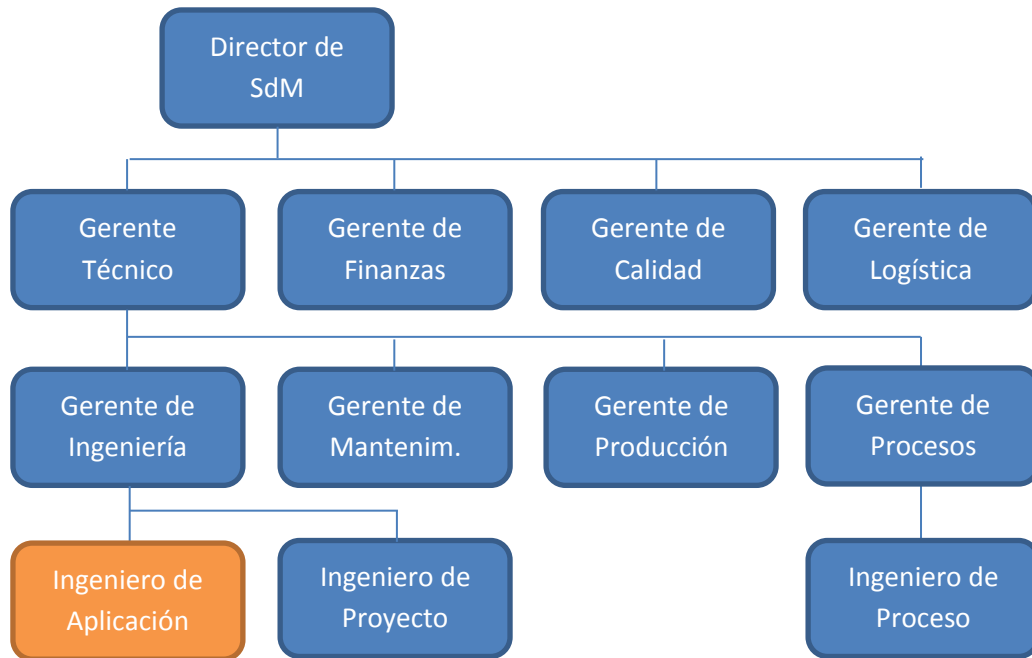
Director de SdM

Gerente Técnico

Gerente de Finanzas

Gerente de Calidad

Gerente de Logística

Gerente de Ingeniería

Gerente de Mantenim.

Gerente de Producción

Gerente de Procesos

Ingeniero de Aplicación

Ingeniero de Proyecto

Ingeniero de Proceso